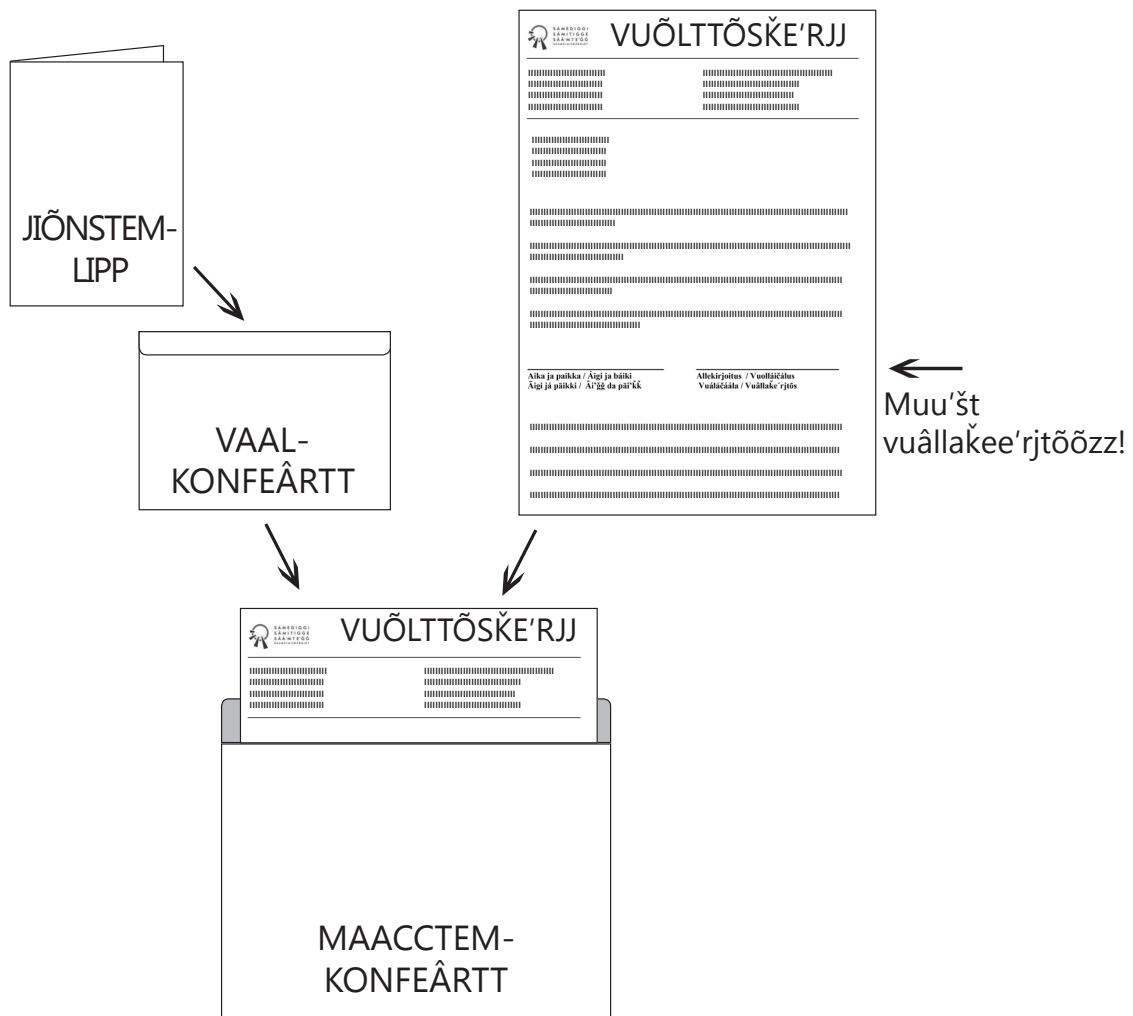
JIÕNSTEM-LIPP

SAMEDIGGI SÁMITIGGE SÄÄʹMTEʹGG

VUÕLTTÕSǨEʹRJJ

Aika ja paikka / Áigi ja báiki
Äigi já päikki / Äiʹǧǧ da päiʹǩǩ

Allekirjoitus / Vuolláičálus
Vuáláčáála / Vuâllaǩeʹrjtõs

Muuʹšt vuâllaǩeeʹrjtõõzz!

VAAL-KONFEÂRTT

SAMEDIGGI SÁMITIGGE SÄÄʹMTEʹGG

VUÕLTTÕSǨEʹRJJ

MAACCTEM-KONFEÂRTT